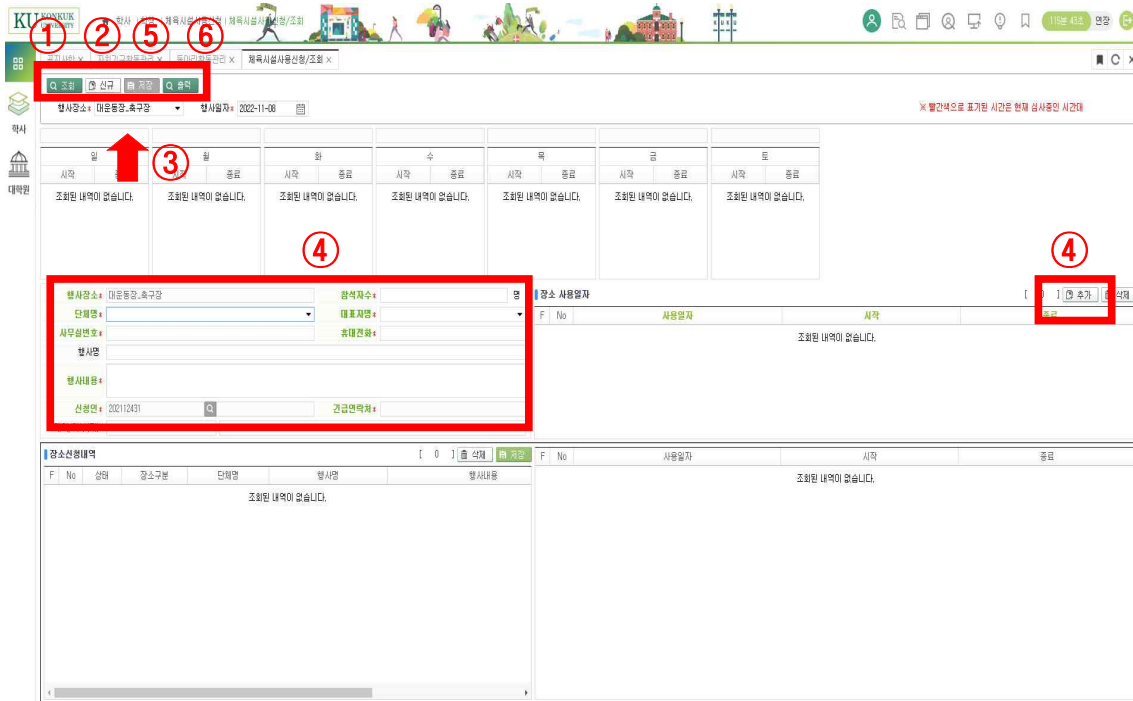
KU KONKUK UNIVERSITY

학사 | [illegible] | 체육시설사용신청 | 체육시설사용신청/조회

115분 43초 연장

①②⑤⑥

공지사항 × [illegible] × 동아리활동관리 × 체육시설사용신청/조회 ×

조회 신규 저장 출력

학사

대학원

행사장소 대운동장_축구장 행사일자 2022-11-08

※ 빨간색으로 표기된 시간은 현재 심사중인 시간대

③

| 일 | | 월 | | 화 | | 수 | | 목 | | 금 | | 토 | |
|---|---|---|---|---|---|---|---|---|---|---|---|---|---|
| 시작 | 종료 | 시작 | 종료 | 시작 | 종료 | 시작 | 종료 | 시작 | 종료 | 시작 | 종료 | 시작 | 종료 |
| 조회된 내역이 없습니다. | | 조회된 내역이 없습니다. | | 조회된 내역이 없습니다. | | 조회된 내역이 없습니다. | | 조회된 내역이 없습니다. | | 조회된 내역이 없습니다. | | 조회된 내역이 없습니다. | |

④

행사장소 대운동장_축구장
참석자수 명
단체명
대표자명
사무실번호
휴대전화
행사명
행사내용
신청인 202112431
긴급연락처

장소 사용일자

④

[ 0 ] 추가 삭제

| F | No | 사용일자 | 시작 | 종료 |
|---|---|---|---|---|
| 조회된 내역이 없습니다. | | | | |

장소신청내역 [ 0 ] 삭제 저장

| F | No | 상태 | 장소구분 | 단체명 | 행사명 | 행사내용 |
|---|---|---|---|---|---|---|
| 조회된 내역이 없습니다. | | | | | | |

| F | No | 사용일자 | 시작 | 종료 |
|---|---|---|---|---|
| 조회된 내역이 없습니다. | | | | |